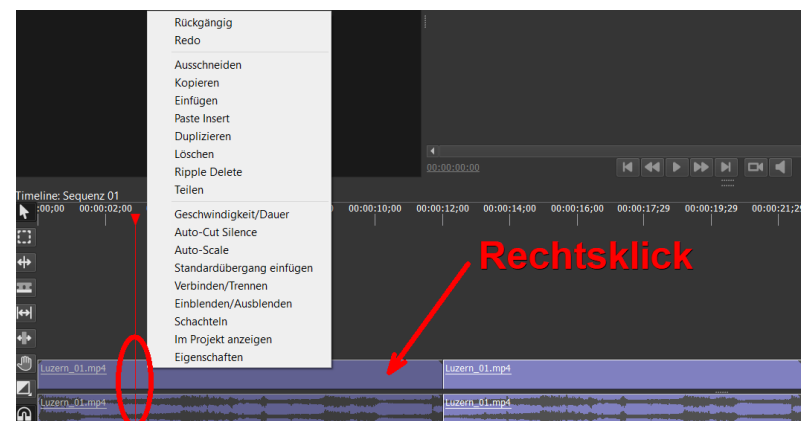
Rückgängig
Redo
Ausschneiden
Kopieren
Einfügen
Paste Insert
Duplizieren
Löschen
Ripple Delete
Teilen
Geschwindigkeit/Dauer
Auto-Cut Silence
Auto-Scale
Standardübergang einfügen
Verbinden/Trennen
Einblenden/Ausblenden
Schachteln
Im Projekt anzeigen
Eigenschaften

00:00:00:00

Timeline: Sequenz 01
:00;00 00:00:02;00 00:00:10;00 00:00:12;00 00:00:14;00 00:00:16;00 00:00:17;29 00:00:19;29 00:00:21;29

Rechtsklick

Luzern_01.mp4
Luzern_01.mp4
Luzern_01.mp4
Luzern_01.mp4